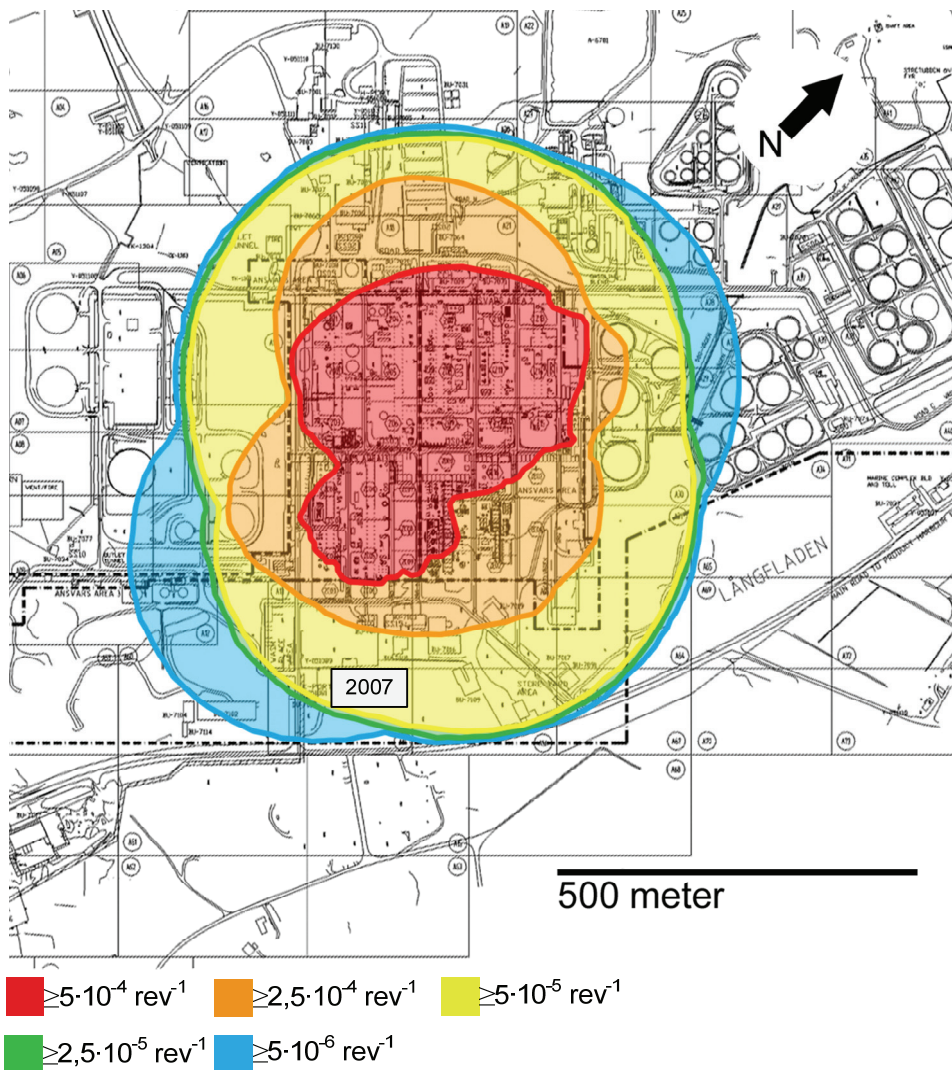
N

ANSVARS AREA

ANSVARS AREA

LÅNGFLADEN

2007

500 meter

$\geq 5\cdot10^{-4}$ rev$^{-1}$ $\geq 2,5\cdot10^{-4}$ rev$^{-1}$ $\geq 5\cdot10^{-5}$ rev$^{-1}$

$\geq 2,5\cdot10^{-5}$ rev$^{-1}$ $\geq 5\cdot10^{-6}$ rev$^{-1}$